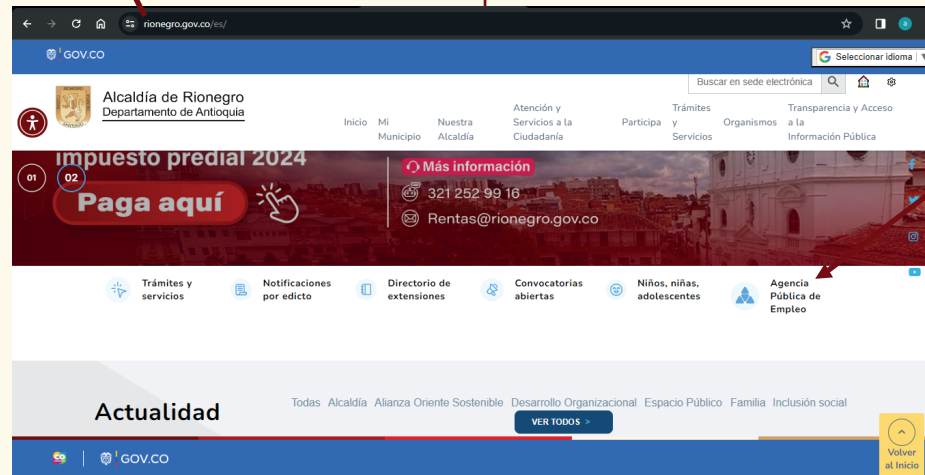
rionegro.gov.co/es/

GOV.CO

Seleccionar idioma

Buscar en sede electrónica

Alcaldía de Rionegro
Departamento de Antioquia

Inicio | Mi Municipio | Nuestra Alcaldía | Atención y Servicios a la Ciudadanía | Participa | Trámites y Servicios | Organismos | Transparencia y Acceso a la Información Pública

01 02

impuesto predial 2024

Paga aquí

Más información
321 252 99 16
Rentas@rionegro.gov.co

Trámites y servicios
Notificaciones por edicto
Directorio de extensiones
Convocatorias abiertas
Niños, niñas, adolescentes
Agencia Pública de Empleo

Actualidad

Todas Alcaldía Alianza Oriente Sostenible Desarrollo Organizacional Espacio Público Familia Inclusión social

VER TODOS >

Volver al Inicio

GOV.CO